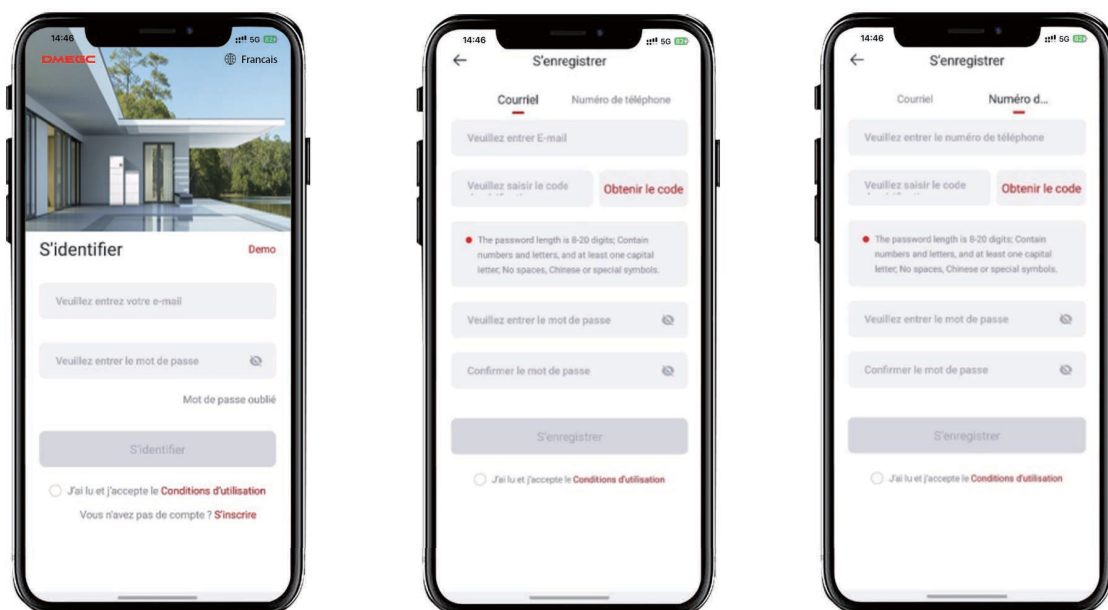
14:46 5G
DMEGC
Francais

S'identifier
Demo

Veuillez entrez votre e-mail

Veuillez entrer le mot de passe

Mot de passe oublié

S'identifier

J'ai lu et j'accepte le Conditions d'utilisation

Vous n'avez pas de compte ? S'inscrire

14:46 5G
S'enregistrer

Courriel
Numéro de téléphone

Veuillez entrer E-mail

Veuillez saisir le code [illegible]
Obtenir le code

The password length is 8-20 digits; Contain numbers and letters, and at least one capital letter; No spaces, Chinese or special symbols.

Veuillez entrer le mot de passe

Confirmer le mot de passe

S'enregistrer

J'ai lu et j'accepte le Conditions d'utilisation

14:46 5G
S'enregistrer

Courriel
Numéro d...

Veuillez entrer le numéro de téléphone

Veuillez saisir le code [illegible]
Obtenir le code

The password length is 8-20 digits; Contain numbers and letters, and at least one capital letter; No spaces, Chinese or special symbols.

Veuillez entrer le mot de passe

Confirmer le mot de passe

S'enregistrer

J'ai lu et j'accepte le Conditions d'utilisation